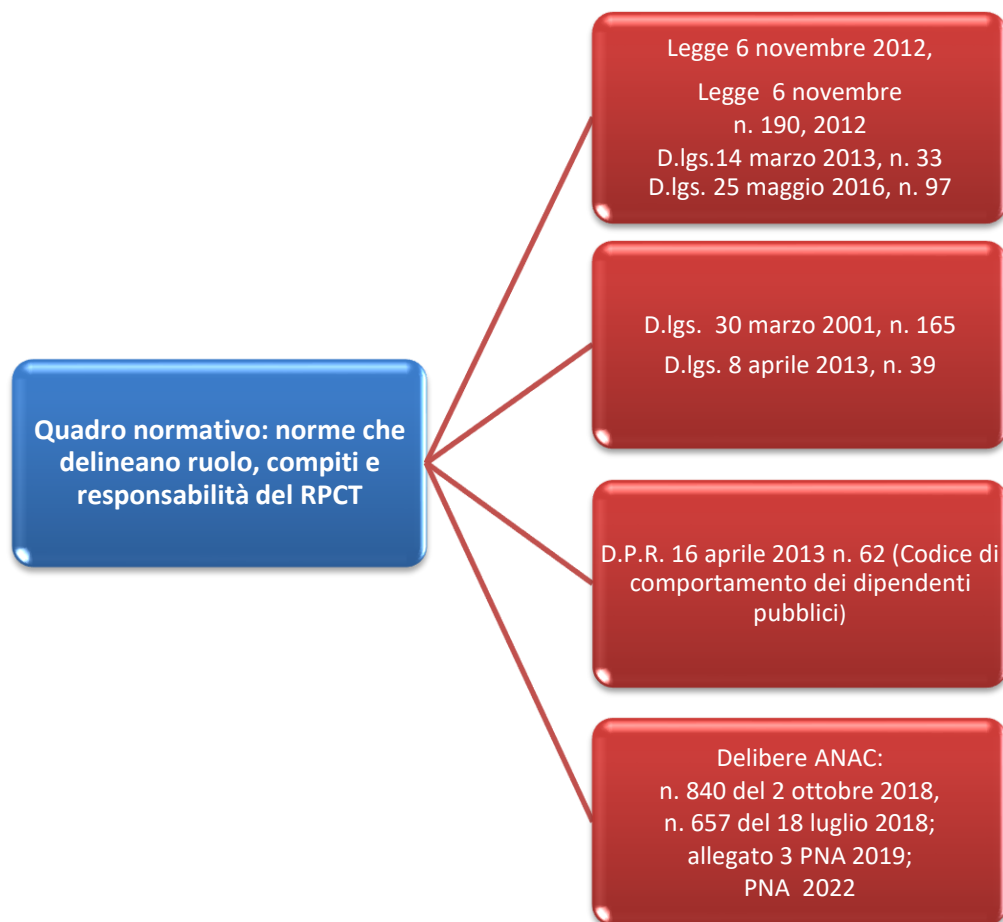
Quadro normativo: norme che delineano ruolo, compiti e responsabilità del RPCT

Legge 6 novembre 2012,

Legge 6 novembre n. 190, 2012
D.lgs.14 marzo 2013, n. 33
D.lgs. 25 maggio 2016, n. 97

D.lgs. 30 marzo 2001, n. 165
D.lgs. 8 aprile 2013, n. 39

D.P.R. 16 aprile 2013 n. 62 (Codice di comportamento dei dipendenti pubblici)

Delibere ANAC:
n. 840 del 2 ottobre 2018,
n. 657 del 18 luglio 2018;
allegato 3 PNA 2019;
PNA 2022